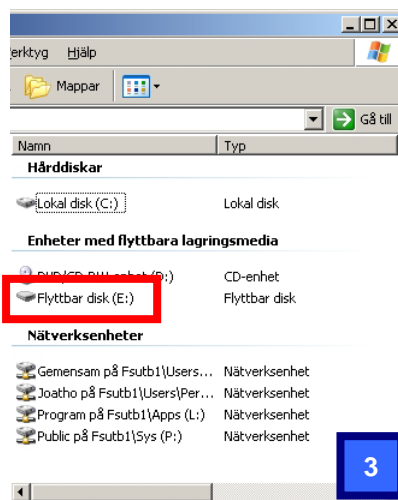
erktyg Hjälp

Mappar

Gå till

| Namn | Typ |
|---|---|
| **Hårddiskar** | |
| Lokal disk (C:) | Lokal disk |
| **Enheter med flyttbara lagringsmedia** | |
| DVD/CD-RW-enhet (D:) | CD-enhet |
| Flyttbar disk (E:) | Flyttbar disk |
| **Nätverksenheter** | |
| Gemensam på Fsutb1\Users... | Nätverksenhet |
| Joatho på Fsutb1\Users\Per... | Nätverksenhet |
| Program på Fsutb1\Apps (L:) | Nätverksenhet |
| Public på Fsutb1\Sys (P:) | Nätverksenhet |

3